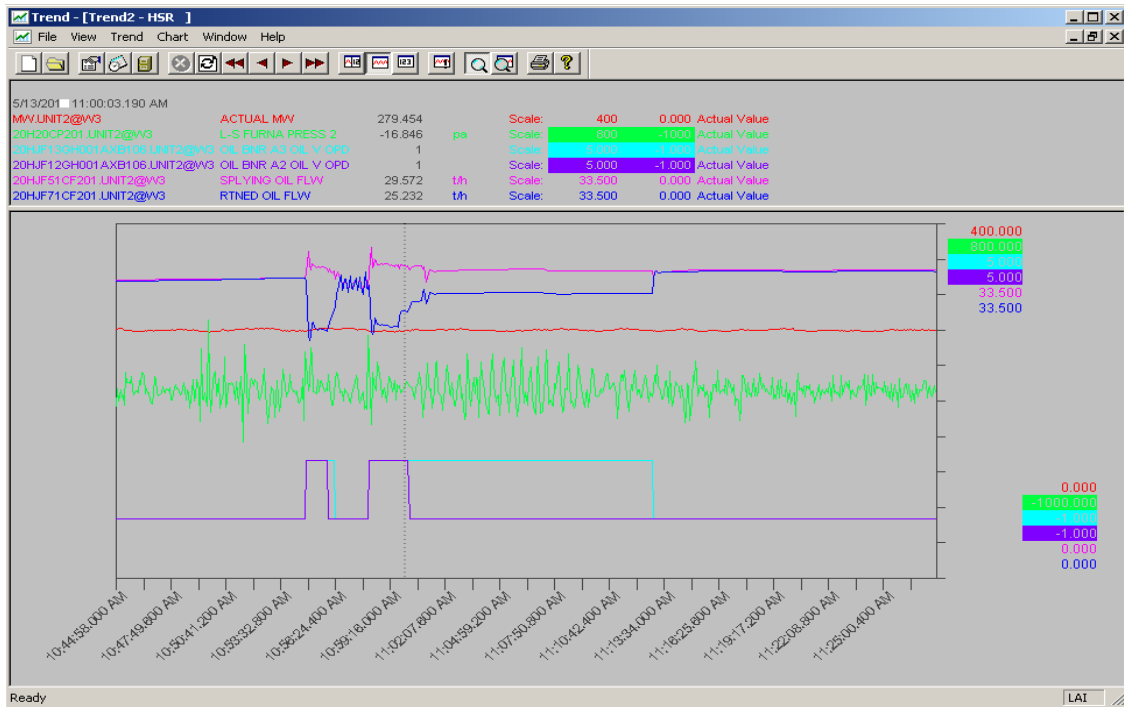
Trend - [Trend2 - HSR ]
File View Trend Chart Window Help

5/13/201 11:00:03.190 AM

| | | | | | | | |
|---|---|---|---|---|---|---|---|
| MW.UNIT2@W3 | ACTUAL MW | 279.454 | | Scale: | 400 | 0.000 | Actual Value |
| 20H20CP201.UNIT2@W3 | L-S FURNA PRESS 2 | -16.846 | pa | Scale: | 800 | -1000 | Actual Value |
| 20HJF13GH001AXB106.UNIT2@W3 | OIL BNR A3 OIL V OPD | 1 | | Scale: | 5.000 | -1.000 | Actual Value |
| 20HJF12GH001AXB106.UNIT2@W3 | OIL BNR A2 OIL V OPD | 1 | | Scale: | 5.000 | -1.000 | Actual Value |
| 20HJF51CF201.UNIT2@W3 | SPLYING OIL FLW | 29.572 | t/h | Scale: | 33.500 | 0.000 | Actual Value |
| 20HJF71CF201.UNIT2@W3 | RTNED OIL FLW | 25.232 | t/h | Scale: | 33.500 | 0.000 | Actual Value |

400.000
800.000
5.000
5.000
33.500
33.500

0.000
-1000.000
-1.000
-1.000
0.000
0.000

10:44:58.000 AM
10:47:49.600 AM
10:50:41.200 AM
10:53:32.800 AM
10:56:24.400 AM
10:59:16.000 AM
11:02:07.600 AM
11:04:59.200 AM
11:07:50.800 AM
11:10:42.400 AM
11:13:34.000 AM
11:16:25.600 AM
11:19:17.200 AM
11:22:08.800 AM
11:25:00.400 AM

Ready
LAI